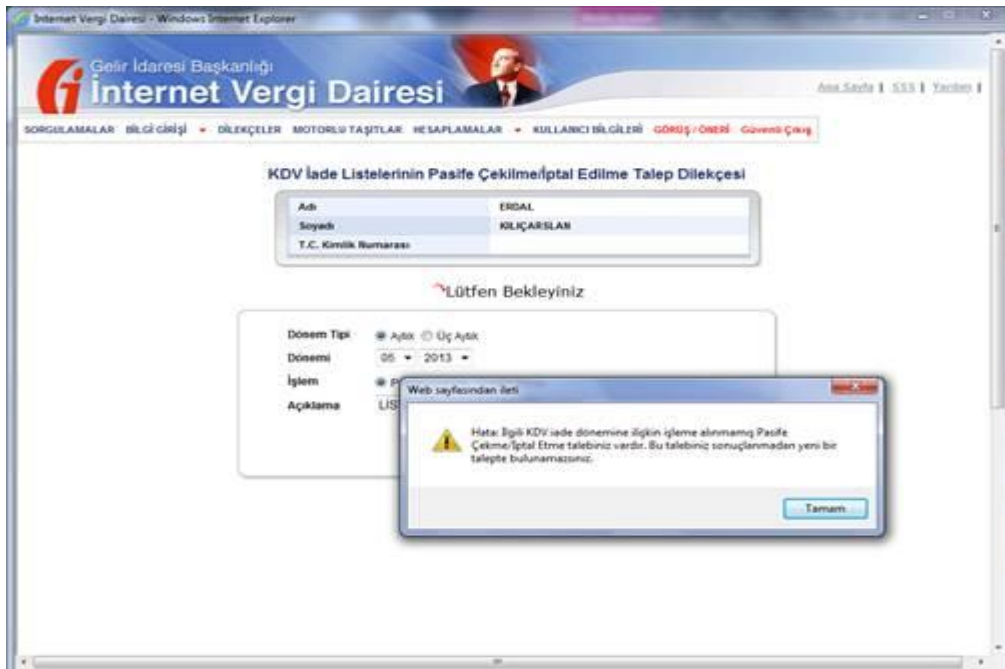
Internet Vergi Dairesi - Windows Internet Explorer

Gelir İdaresi Başkanlığı
İnternet Vergi Dairesi

Ana Sayfa | SSS | Yardım |

SORGULAMALAR BİLGİ GİRİŞİ DİLEKÇELER MOTORLU TAŞITLAR HESAPLAMALAR KULLANICI BİLGİLERİ GÖRÜŞ / ÖNERİ Güvenli Çıkış

KDV İade Listelerinin Pasife Çekilme/İptal Edilme Talep Dilekçesi

| Adı | ERDAL |
|---|---|
| Soyadı | KILIÇARSLAN |
| T.C. Kimlik Numarası | |

Lütfen Bekleyiniz

Dönem Tipi Aylık Üç Aylık
Dönemi 05 2013
İşlem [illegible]
Açıklama LİS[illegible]

Web sayfasından ileti

Hata: İlgili KDV iade dönemine ilişkin işleme alınmamış Pasife Çekme/İptal Etme talebiniz vardır. Bu talebiniz sonuçlanmadan yeni bir talepte bulunamazsınız.

Tamam